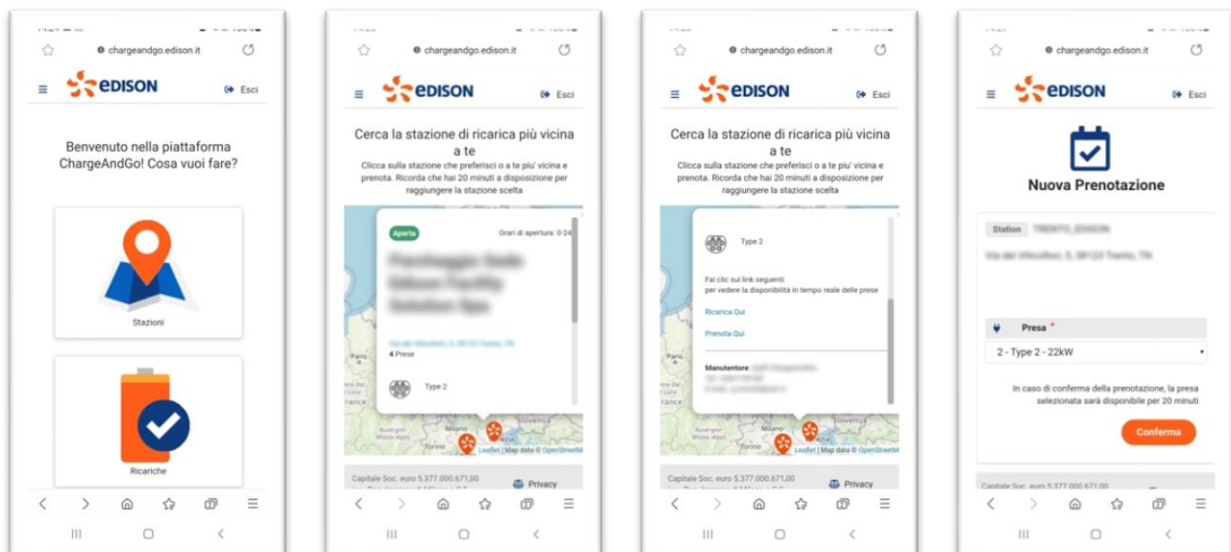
chargeandgo.edison.it

EDISON

Esci

Benvenuto nella piattaforma ChargeAndGo! Cosa vuoi fare?

Stazioni

Ricariche

chargeandgo.edison.it

EDISON

Esci

Cerca la stazione di ricarica più vicina a te

Clicca sulla stazione che preferisci o a te piu' vicina e prenota. Ricorda che hai 20 minuti a disposizione per raggiungere la stazione scelta

Aperta

Orari di apertura: 0-24

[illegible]

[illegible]

4 Prese

Type 2

Paris

Milano

Leaflet | Map data © OpenStreetM

Capitale Soc. euro 5.377.000.671,00

Privacy

chargeandgo.edison.it

EDISON

Esci

Cerca la stazione di ricarica più vicina a te

Clicca sulla stazione che preferisci o a te piu' vicina e prenota. Ricorda che hai 20 minuti a disposizione per raggiungere la stazione scelta

Type 2

Fai clic sui link seguenti per vedere la disponibilità in tempo reale delle prese

Ricarica Qui

Prenota Qui

Manutentore: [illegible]

Paris

Milano

Leaflet | Map data © OpenStreetM

Capitale Soc. euro 5.377.000.671,00

Privacy

chargeandgo.edison.it

EDISON

Esci

Nuova Prenotazione

Station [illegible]

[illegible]

Presa *

2 - Type 2 - 22kW

In caso di conferma della prenotazione, la presa selezionata sarà disponibile per 20 minuti

Conferma

Capitale Soc. euro 5.377.000.671,00